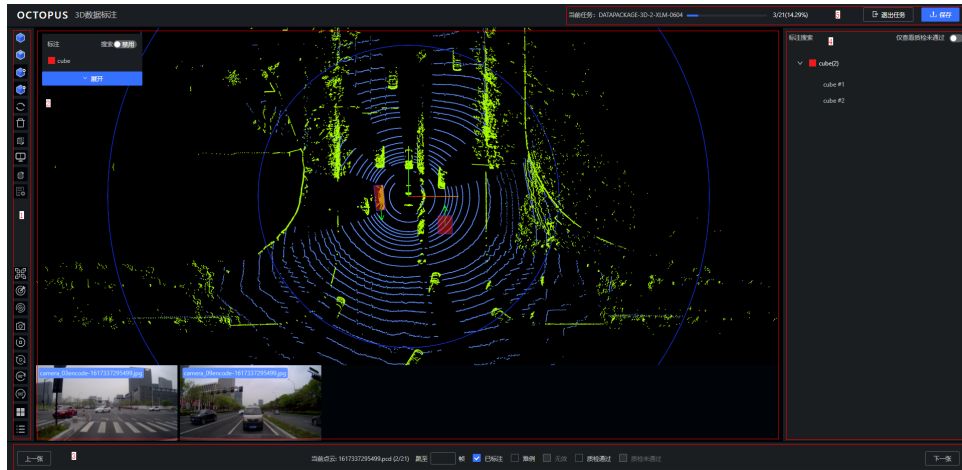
OCTOPUS 3D数据标注

当前任务：DATAPACKAGE-3D-2-XLM-0604

3/21(14.29%)

3

退出任务

保存

标注

搜索 禁用

cube

展开

2

1

标注搜索

4

仅查看质检未通过

cube(2)

cube #1

cube #2

camera_03encode-1617337295499.jpg

camera_09encode-1617337295499.jpg

上一张

5

当前点云: 1617337295499.pcd (2/21)

跳至

帧

已标注

难例

无效

质检通过

质检未通过

下一张